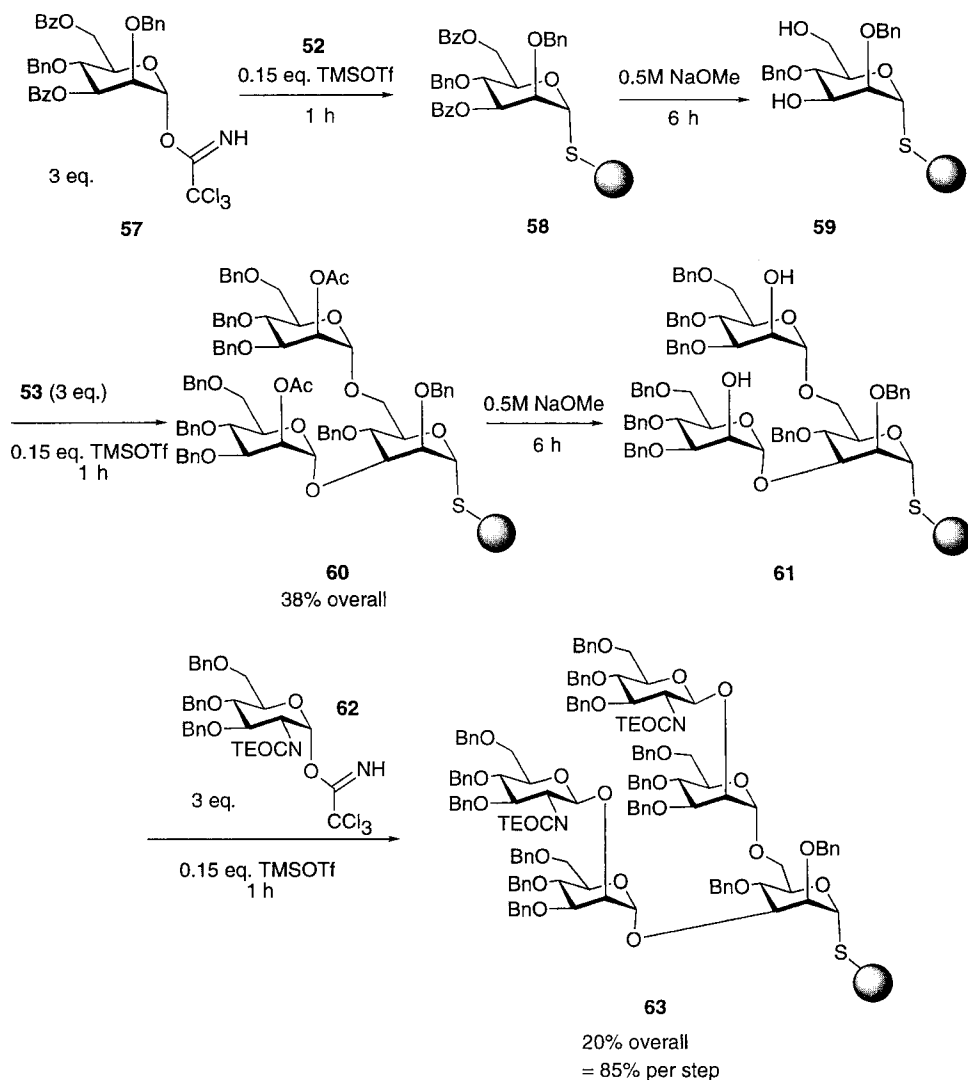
BzO OBn BnO BzO O O NH 3 eq. $CCl_3$ 57

52
0.15 eq. TMSOTf
1 h

BzO OBn BnO BzO O S 58

0.5M NaOMe
6 h

HO OBn BnO HO O S 59

53 (3 eq.)
0.15 eq. TMSOTf
1 h

BnO OAc BnO BnO O O BnO OAc BnO BnO O OBn BnO O O S

60
38% overall

0.5M NaOMe
6 h

BnO OH BnO BnO O O BnO OH BnO BnO O OBn BnO O O S

61

BnO BnO BnO O TEOCN O NH 62 3 eq. $CCl_3$

0.15 eq. TMSOTf
1 h

BnO BnO BnO O TEOCN O BnO BnO BnO O TEOCN O BnO BnO BnO O O BnO BnO BnO O O OBn BnO O O S

63
20% overall
= 85% per step